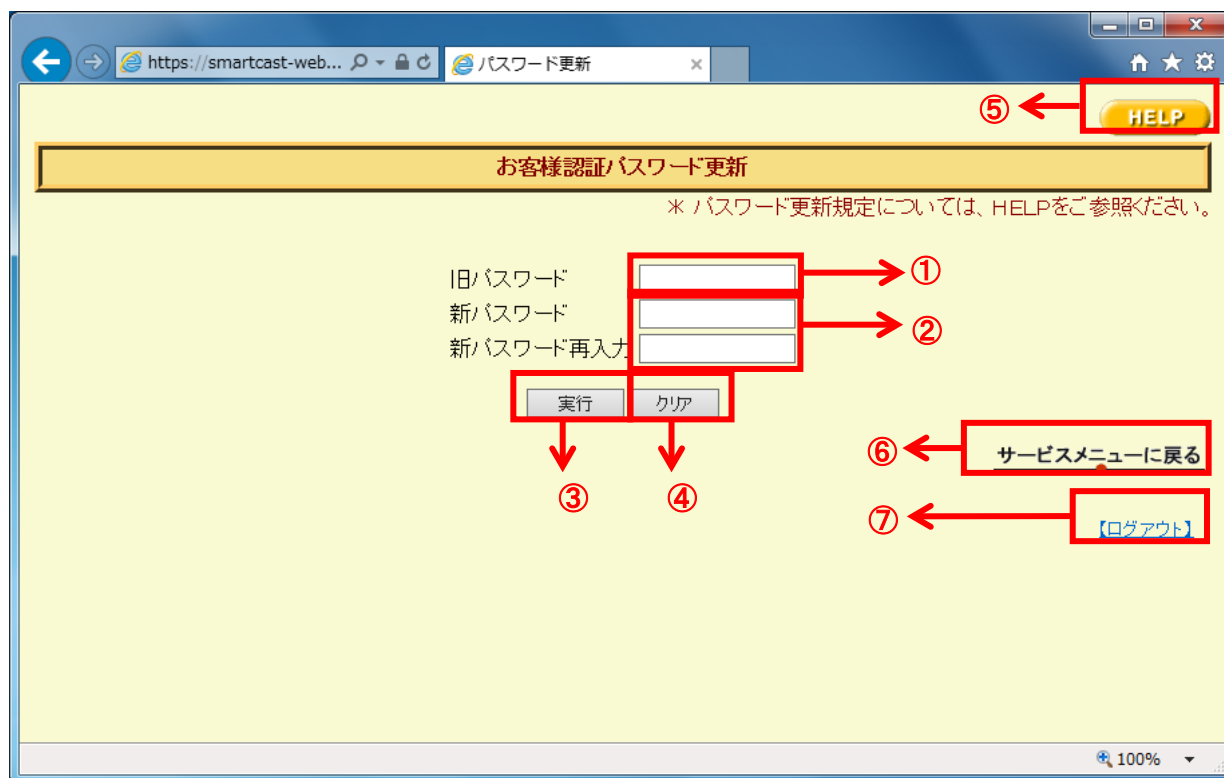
https://smartcast-web...
パスワード更新

⑤ HELP

お客様認証パスワード更新

※ パスワード更新規定については、HELPをご参照ください。

旧パスワード ①
新パスワード ②
新パスワード再入力

実行 クリア

③ ④

⑥ サービスメニューに戻る

⑦ 【ログアウト】

100%